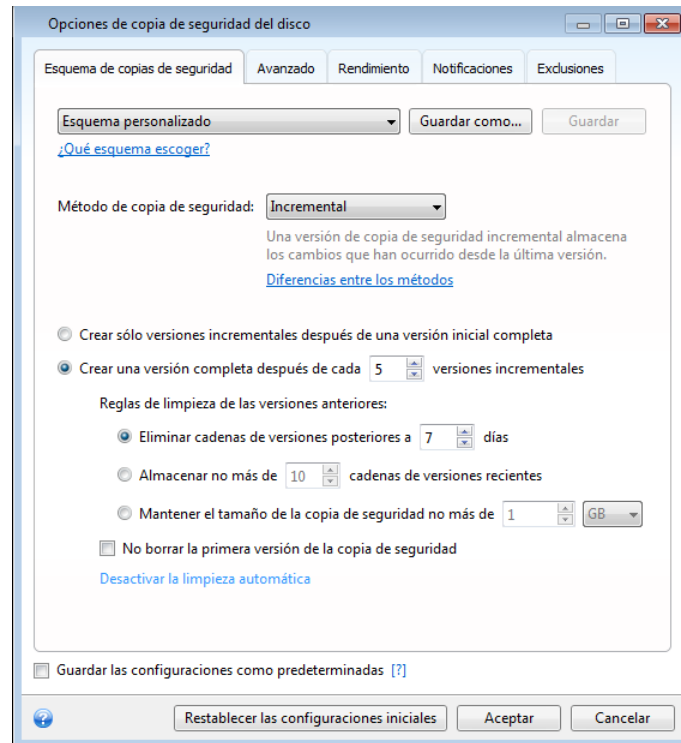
Opciones de copia de seguridad del disco

Esquema de copias de seguridad | Avanzado | Rendimiento | Notificaciones | Exclusiones

Esquema personalizado
Guardar como...
Guardar

¿Qué esquema escoger?

Método de copia de seguridad: Incremental

Una versión de copia de seguridad incremental almacena los cambios que han ocurrido desde la última versión.

Diferencias entre los métodos

Crear sólo versiones incrementales después de una versión inicial completa

Crear una versión completa después de cada 5 versiones incrementales

Reglas de limpieza de las versiones anteriores:

Eliminar cadenas de versiones posteriores a 7 días

Almacenar no más de 10 cadenas de versiones recientes

Mantener el tamaño de la copia de seguridad no más de 1 GB

No borrar la primera versión de la copia de seguridad

Desactivar la limpieza automática

Guardar las configuraciones como predeterminadas [?]

Restablecer las configuraciones iniciales
Aceptar
Cancelar